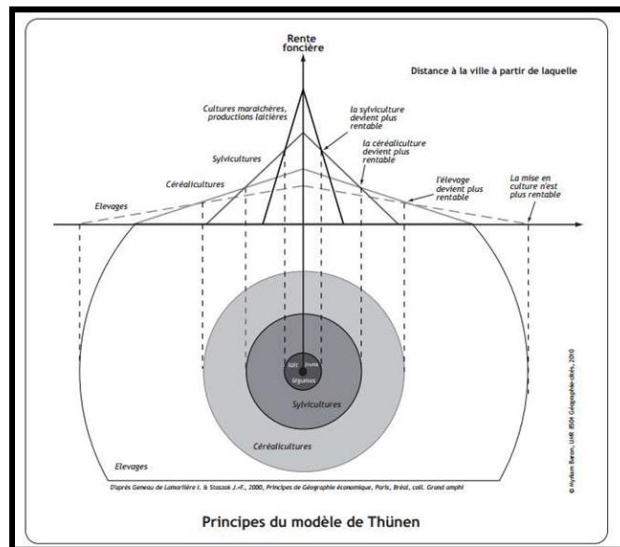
Rente foncière

Distance à la ville à partir de laquelle

Cultures maraîchères, productions laitières

la sylviculture devient plus rentable

Sylvicultures

la céréaliculture devient plus rentable

Céréalicultures

l'élevage devient plus rentable

La mise en culture n'est plus rentable

Elevages

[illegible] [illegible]

légumes

Sylvicultures

Céréalicultures

Elevages

D'après Geneau de Lamarlière I. & Staszak J.-F., 2000, Principes de Géographie économique, Paris, Bréal, coll. Grand amphi

© Hyllam Baron, UMR 8504 Géographie-cités, 2010

Principes du modèle de Thünen